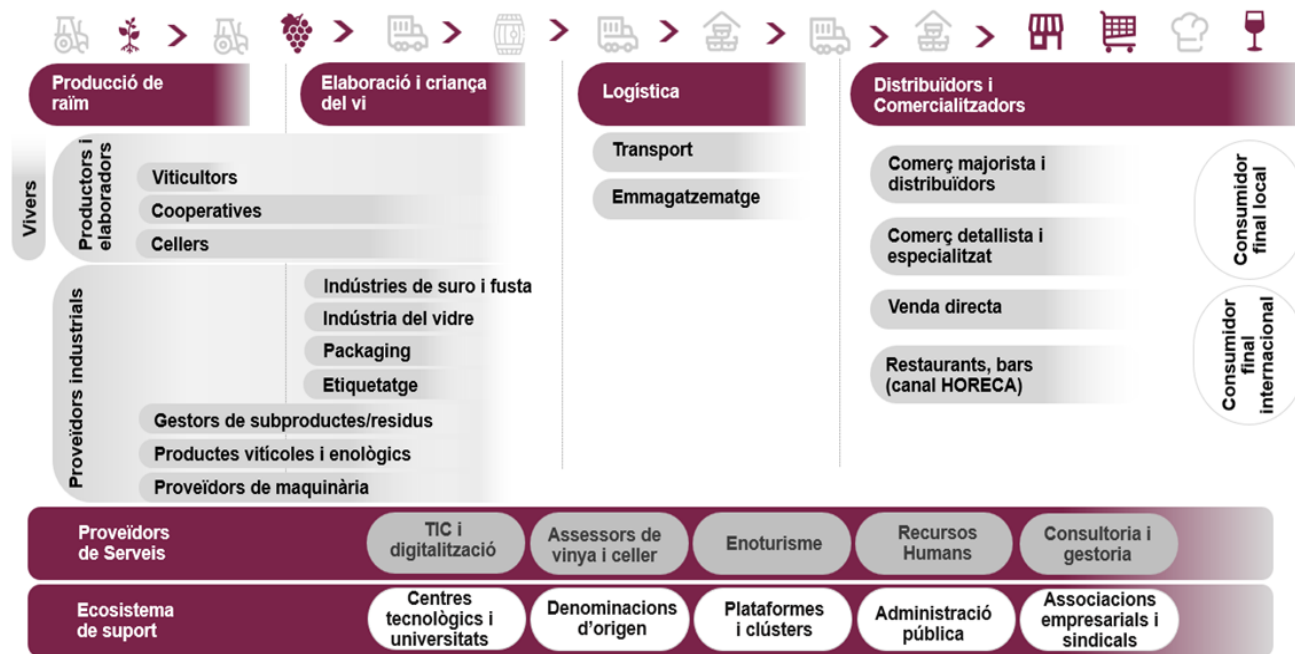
Producció de raïm

Elaboració i criança del vi

Logística

Distribuïdors i Comercialitzadors

Vivers

Productors i elaboradors

Viticultors

Cooperatives

Cellers

Transport

Emmagatzematge

Comerç majorista i distribuïdors

Comerç detallista i especialitzat

Venda directa

Restaurants, bars (canal HORECA)

Consumidor final local

Consumidor final internacional

Proveïdors industrials

Indústries de suro i fusta

Indústria del vidre

Packaging

Etiquetatge

Gestors de subproductes/residus

Productes vitícoles i enològics

Proveïdors de maquinària

Proveïdors de Serveis

TIC i digitalització

Assessors de vinya i celler

Enoturisme

Recursos Humans

Consultoria i gestoria

Ecosistema de suport

Centres tecnològics i universitats

Denominacions d'origen

Plataformes i clústers

Administració pública

Associacions empresarials i sindicals